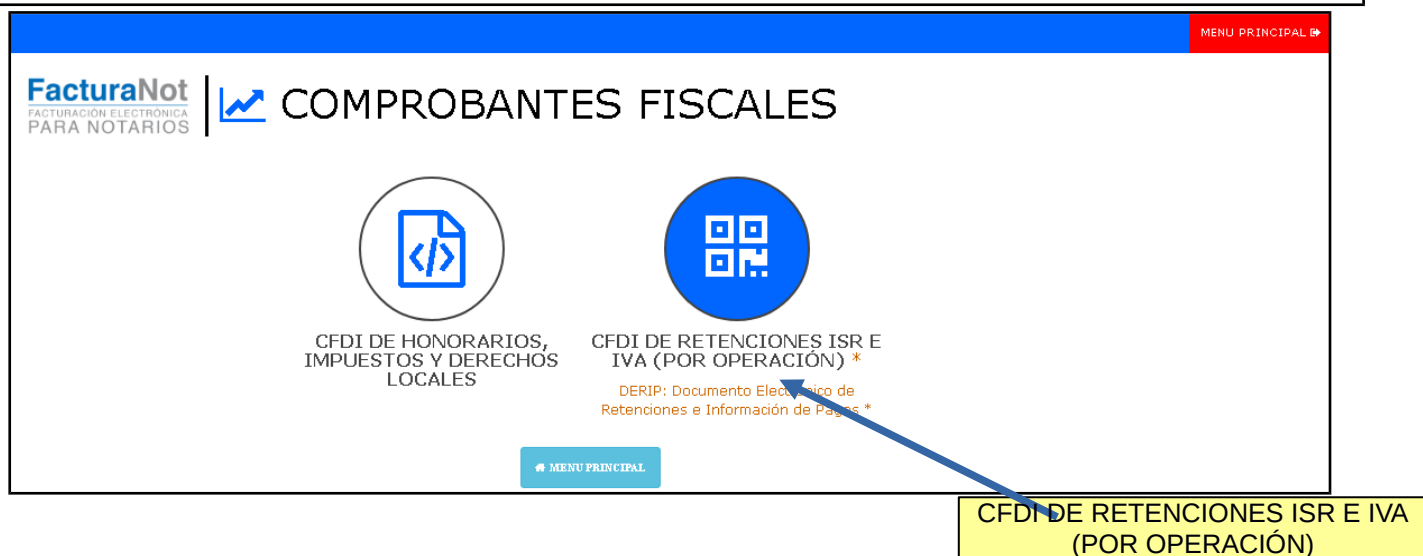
MENU PRINCIPAL

FacturaNot
FACTURACIÓN ELECTRÓNICA
PARA NOTARIOS

COMPROBANTES FISCALES

CFDI DE HONORARIOS, IMPUESTOS Y DERECHOS LOCALES

CFDI DE RETENCIONES ISR E IVA (POR OPERACIÓN) *

DERIP: Documento Elec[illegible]ico de Retenciones e Información de Pagos *

MENU PRINCIPAL

CFDI DE RETENCIONES ISR E IVA (POR OPERACIÓN)